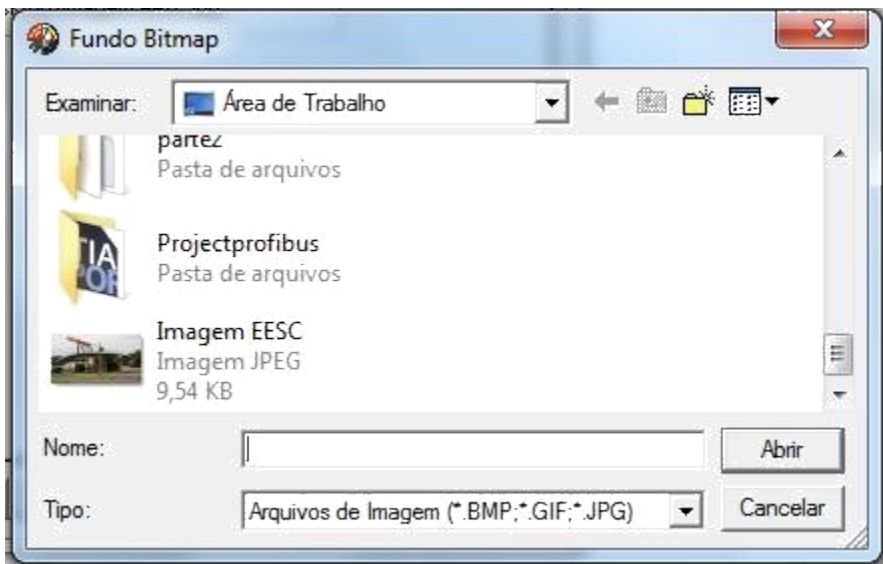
Fundo Bitmap

Examinar: Área de Trabalho

parte2
Pasta de arquivos

Projectprofibus
Pasta de arquivos

Imagem EESC
Imagem JPEG
9,54 KB

Nome:

Abrir

Tipo: Arquivos de Imagem (*.BMP;*.GIF;*.JPG)

Cancelar